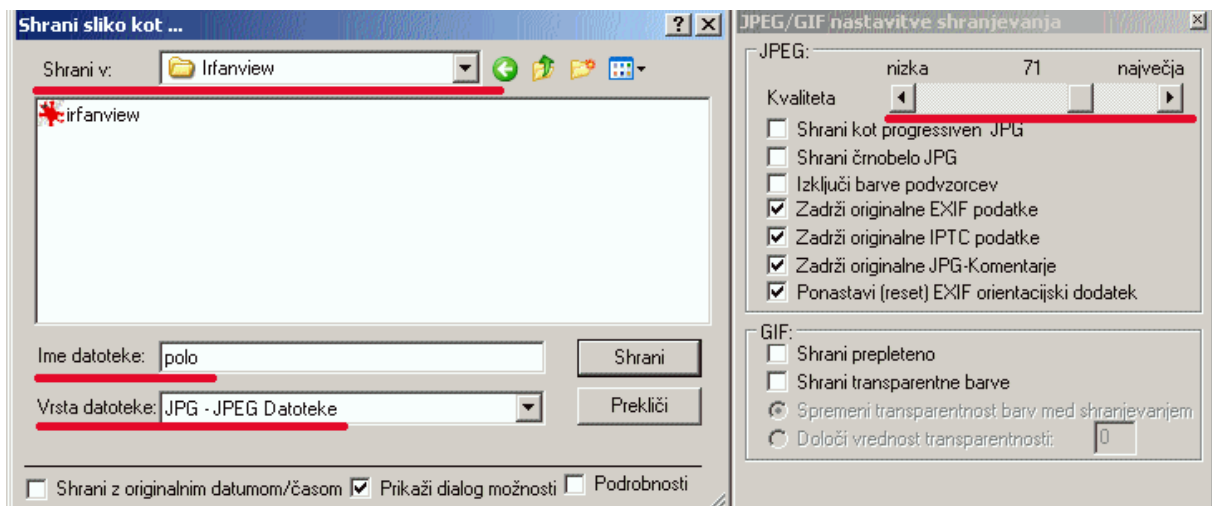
Shrani sliko kot ...

? X

Shrani v: Irfanview

irfanview

Ime datoteke: polo

Shrani

Vrsta datoteke: JPG - JPEG Datoteke

Prekliči

Shrani z originalnim datumom/časom
Prikaži dialog možnosti
Podrobnosti

JPEG/GIF nastavitve shranjevanja

X

JPEG:

nizka 71 največja

Kvaliteta

Shrani kot progressiven JPG
Shrani črnobelo JPG
Izključi barve podvzorcev
Zadrži originalne EXIF podatke
Zadrži originalne IPTC podatke
Zadrži originalne JPG-Komentarje
Ponastavi (reset) EXIF orientacijski dodatek

GIF:

Shrani prepleteno
Shrani transparentne barve
Spremeni transparentnost barv med shranjevanjem
Določi vrednost transparentnosti: 0